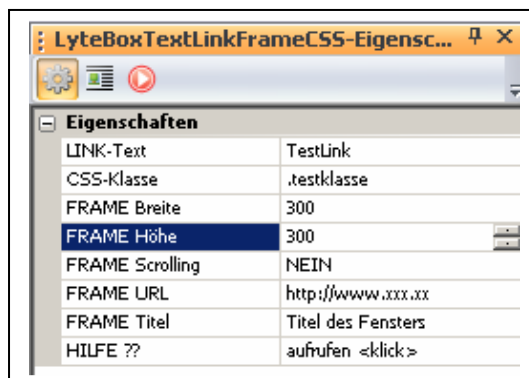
LyteBoxTextLinkFrameCSS-Eigensc... ᵖ ✕

⊟ Eigenschaften

| | |
|---|---|
| LINK-Text | TestLink |
| CSS-Klasse | .testklasse |
| FRAME Breite | 300 |
| FRAME Höhe | 300 |
| FRAME Scrolling | NEIN |
| FRAME URL | http://www.xxx.xx |
| FRAME Titel | Titel des Fensters |
| HILFE ?? | aufrufen <klick> |